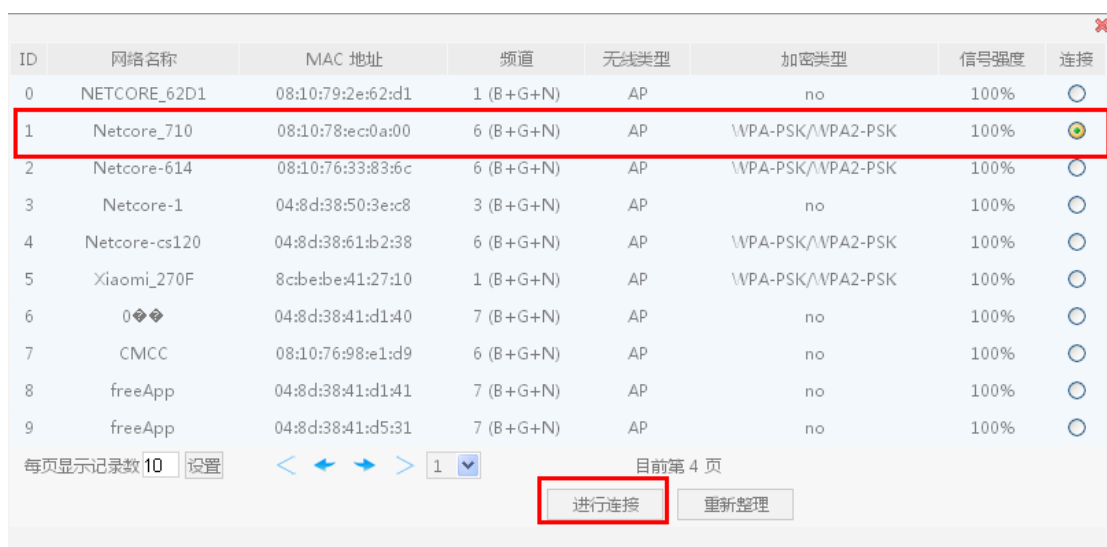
| ID | 网络名称 | MAC 地址 | 频道 | 无线类型 | 加密类型 | 信号强度 | 连接 |
|---|---|---|---|---|---|---|---|
| 0 | NETCORE_62D1 | 08:10:79:2e:62:d1 | 1 (B+G+N) | AP | no | 100% | |
| 1 | Netcore_710 | 08:10:78:ec:0a:00 | 6 (B+G+N) | AP | WPA-PSK/WPA2-PSK | 100% | |
| 2 | Netcore-614 | 08:10:76:33:83:6c | 6 (B+G+N) | AP | WPA-PSK/WPA2-PSK | 100% | |
| 3 | Netcore-1 | 04:8d:38:50:3e:c8 | 3 (B+G+N) | AP | no | 100% | |
| 4 | Netcore-cs120 | 04:8d:38:61:b2:38 | 6 (B+G+N) | AP | WPA-PSK/WPA2-PSK | 100% | |
| 5 | Xiaomi_270F | 8c:be:be:41:27:10 | 1 (B+G+N) | AP | WPA-PSK/WPA2-PSK | 100% | |
| 6 | 0�� | 04:8d:38:41:d1:40 | 7 (B+G+N) | AP | no | 100% | |
| 7 | CMCC | 08:10:76:98:e1:d9 | 6 (B+G+N) | AP | no | 100% | |
| 8 | freeApp | 04:8d:38:41:d1:41 | 7 (B+G+N) | AP | no | 100% | |
| 9 | freeApp | 04:8d:38:41:d5:31 | 7 (B+G+N) | AP | no | 100% | |

每页显示记录数 10 设置 1 目前第 4 页

进行连接 重新整理